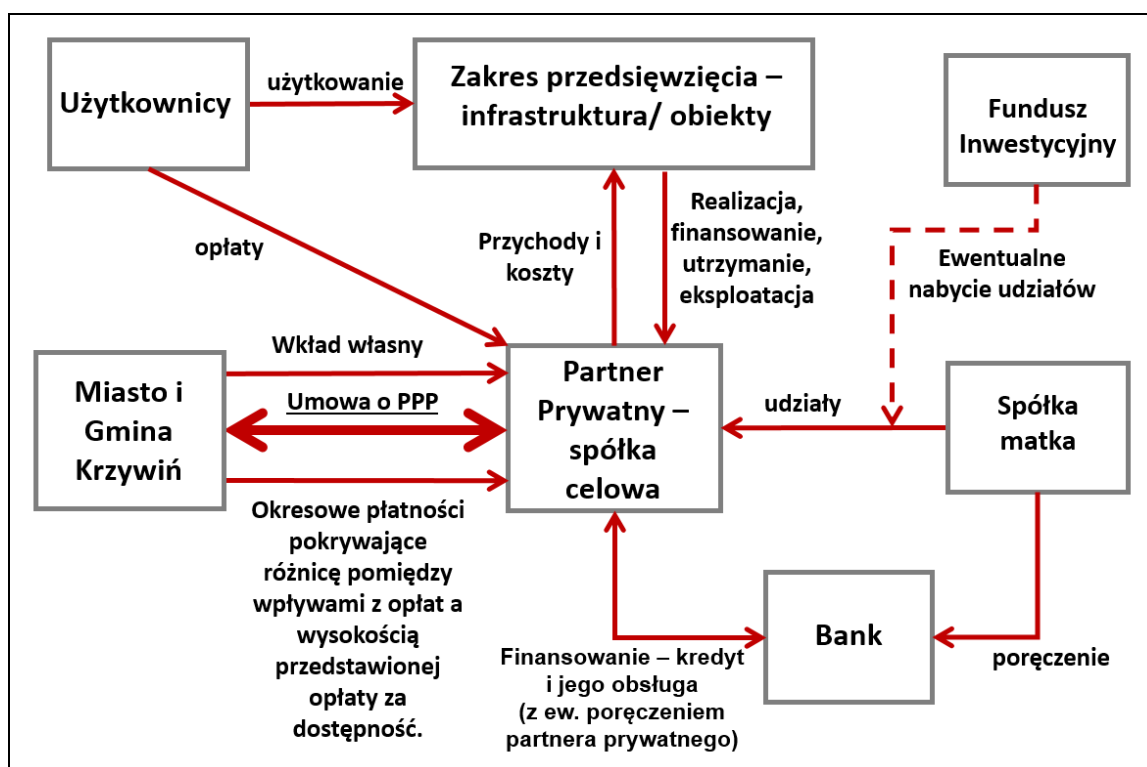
Użytkownicy

użytkowanie

Zakres przedsięwzięcia – infrastruktura/ obiekty

Fundusz Inwestycyjny

opłaty

Przychody i koszty

Realizacja, finansowanie, utrzymanie, eksploatacja

Ewentualne nabycie udziałów

Wkład własny

Miasto i Gmina Krzywiń

Umowa o PPP

Partner Prywatny – spółka celowa

udziały

Spółka matka

Okresowe płatności pokrywające różnicę pomiędzy wpływami z opłat a wysokością przedstawionej opłaty za dostępność.

Bank

Finansowanie – kredyt i jego obsługa (z ew. poręczeniem partnera prywatnego)

poręczenie